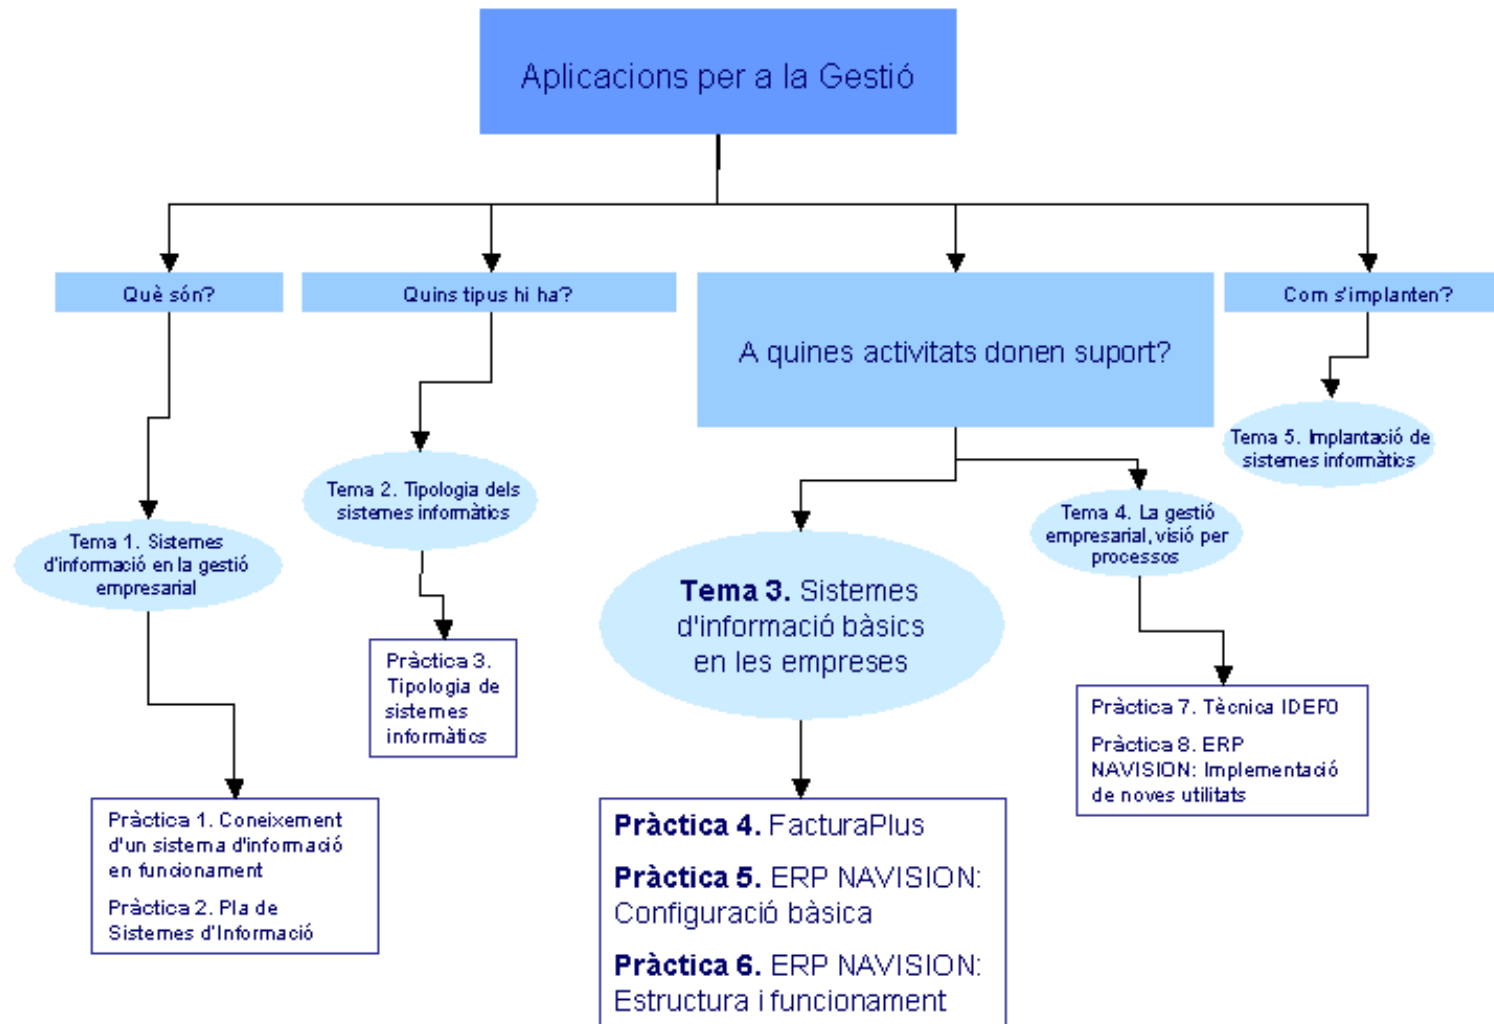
Aplicacions per a la Gestió

Què són?

Quins tipus hi ha?

A quines activitats donen suport?

Com s'implanten?

Tema 1. Sistemes d'informació en la gestió empresarial

Pràctica 1. Coneixement d'un sistema d'informació en funcionament

Pràctica 2. Pla de Sistemes d'Informació

Tema 2. Tipologia dels sistemes informàtics

Pràctica 3. Tipologia de sistemes informàtics

Tema 3. Sistemes d'informació bàsics en les empreses

Pràctica 4. FacturaPlus

Pràctica 5. ERP NAVISION: Configuració bàsica

Pràctica 6. ERP NAVISION: Estructura i funcionament

Tema 4. La gestió empresarial, visió per processos

Pràctica 7. Tècnica IDEF0

Pràctica 8. ERP NAVISION: Implementació de noves utilitats

Tema 5. Implantació de sistemes informàtics